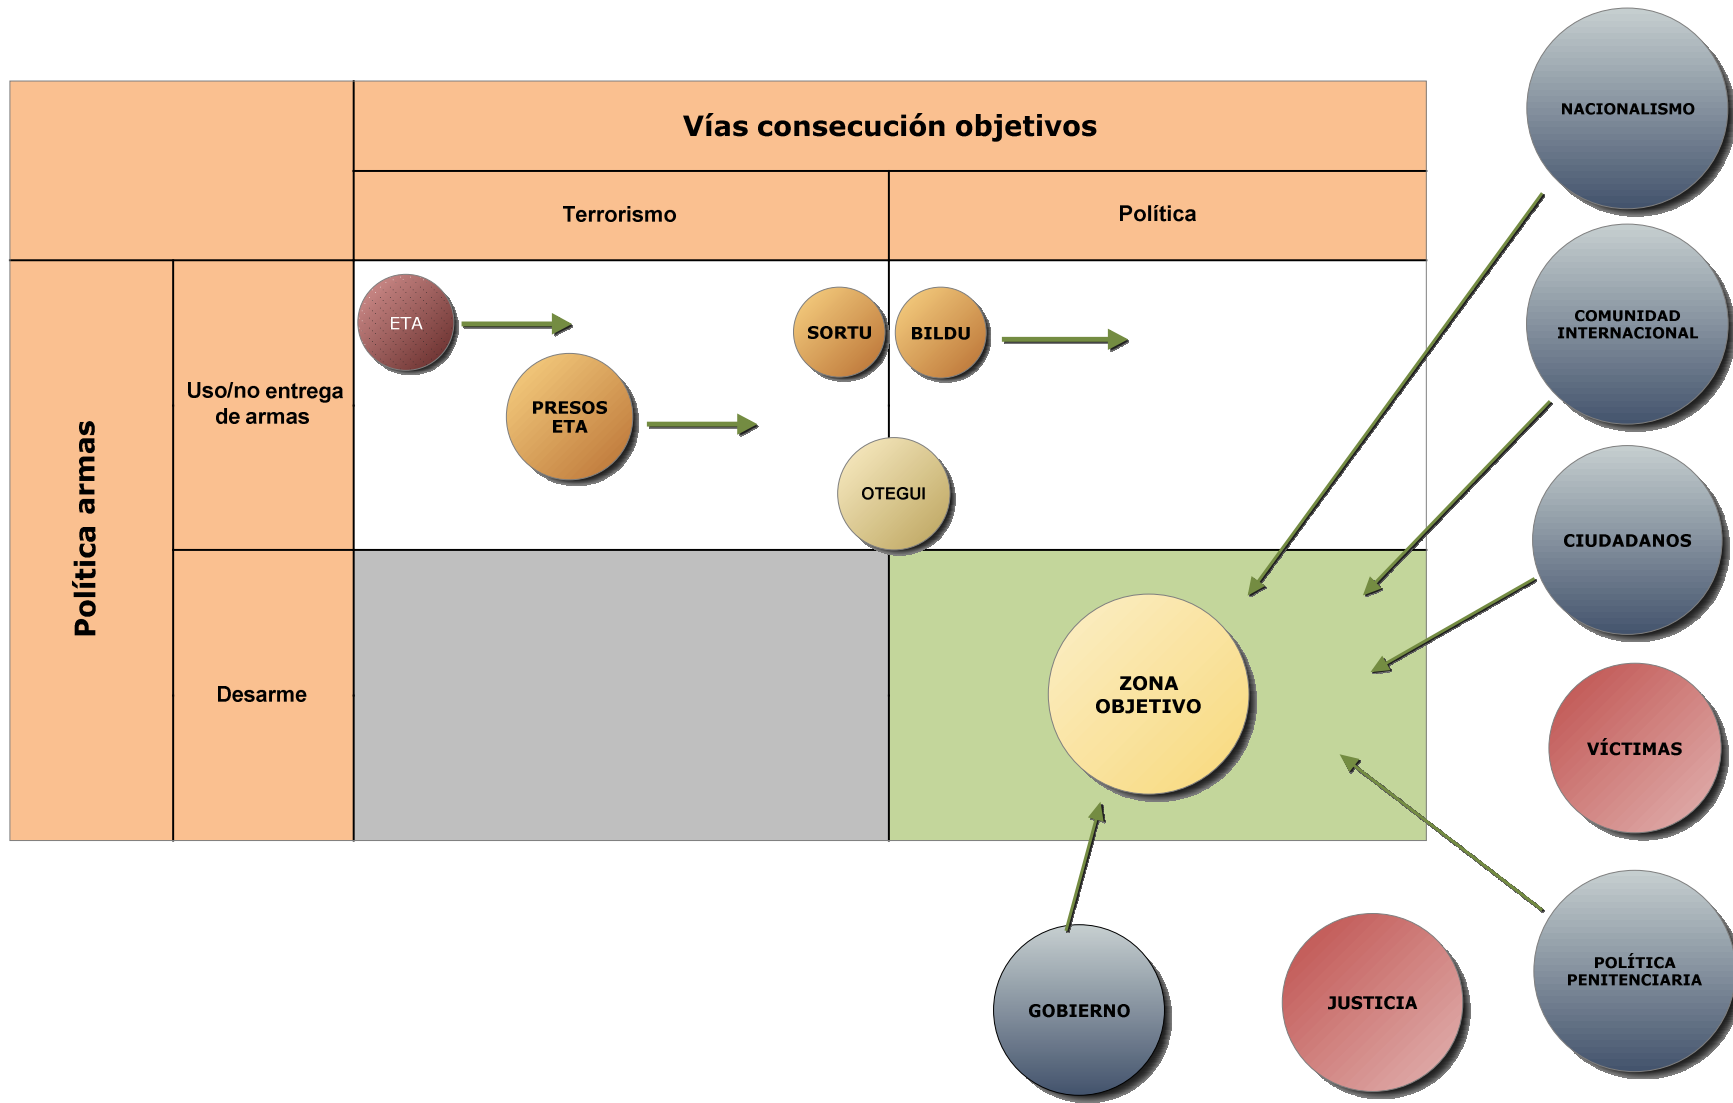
Vías consecución objetivos

Terrorismo

Política

Política armas

Uso/no entrega de armas

Desarme

ETA

PRESOS ETA

SORTU

BILDU

OTEGUI

ZONA OBJETIVO

NACIONALISMO

COMUNIDAD INTERNACIONAL

CIUDADANOS

VÍCTIMAS

POLÍTICA PENITENCIARIA

GOBIERNO

JUSTICIA